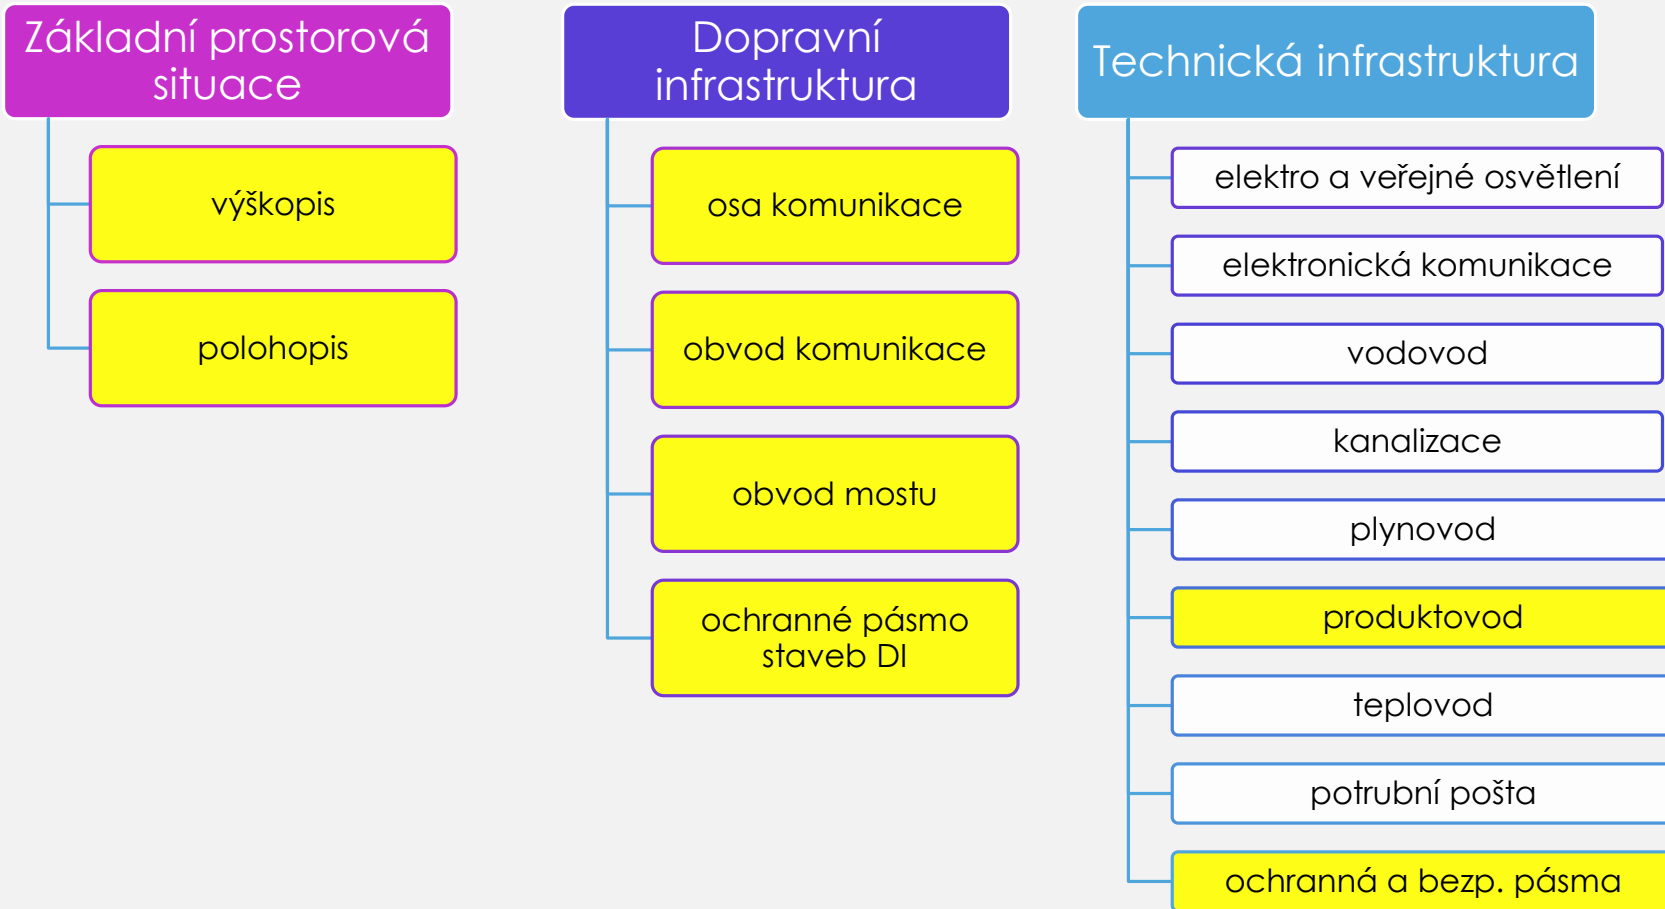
Základní prostorová situace

výškopis

polohopis

Dopravní infrastruktura

osa komunikace

obvod komunikace

obvod mostu

ochranné pásmo staveb DI

Technická infrastruktura

elektro a veřejné osvětlení

elektronická komunikace

vodovod

kanalizace

plynovod

produktovod

teplovod

potrubní pošta

ochranná a bezp. pásma